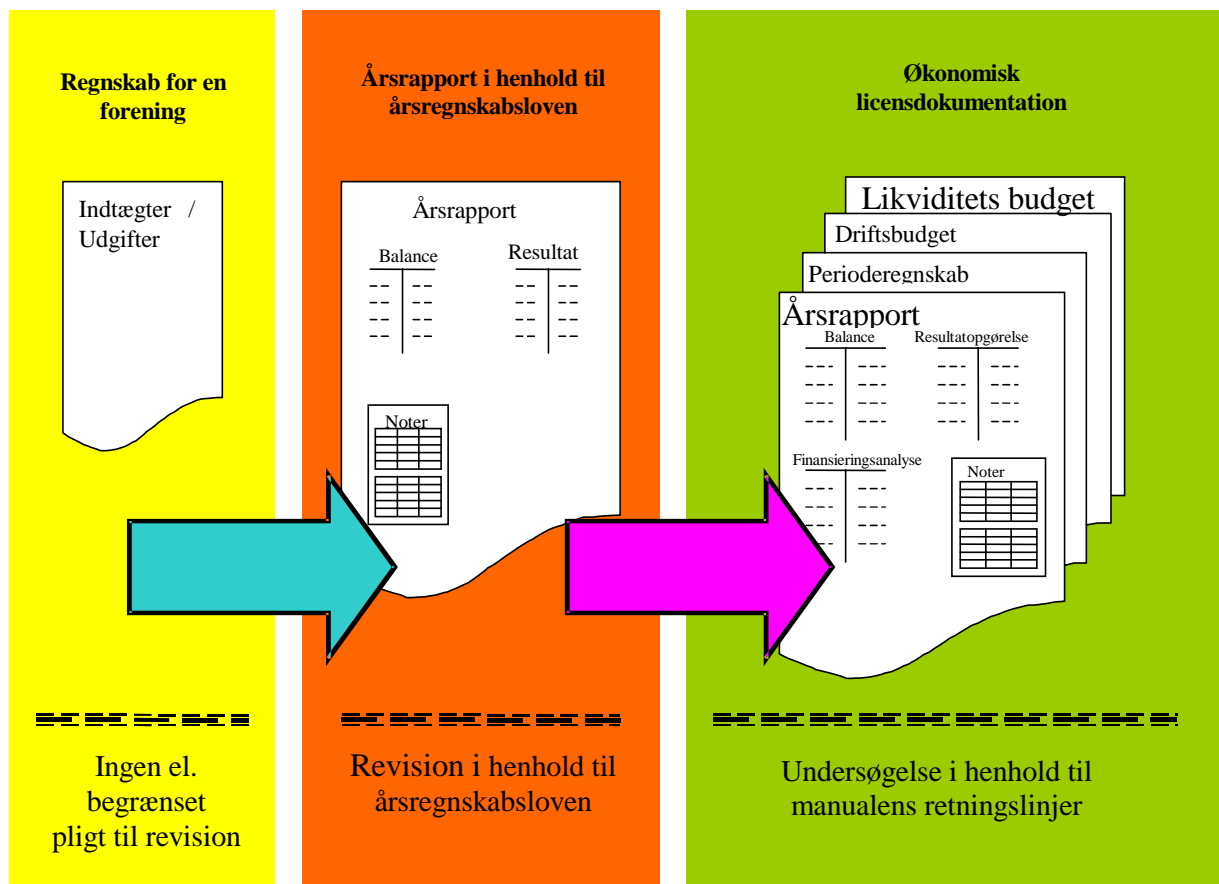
Regnskab for en forening

Indtægter / Udgifter

Ingen el. begrænset pligt til revision

Årsrapport i henhold til årsregnskabsloven

Årsrapport

Balance

Resultat

Noter

Revision i henhold til årsregnskabsloven

Økonomisk licensdokumentation

Likviditets budget

Driftsbudget

Perioderegnskab

Årsrapport

Balance

Resultatopgørelse

Finansieringsanalyse

Noter

Undersøgelse i henhold til manualens retningslinjer